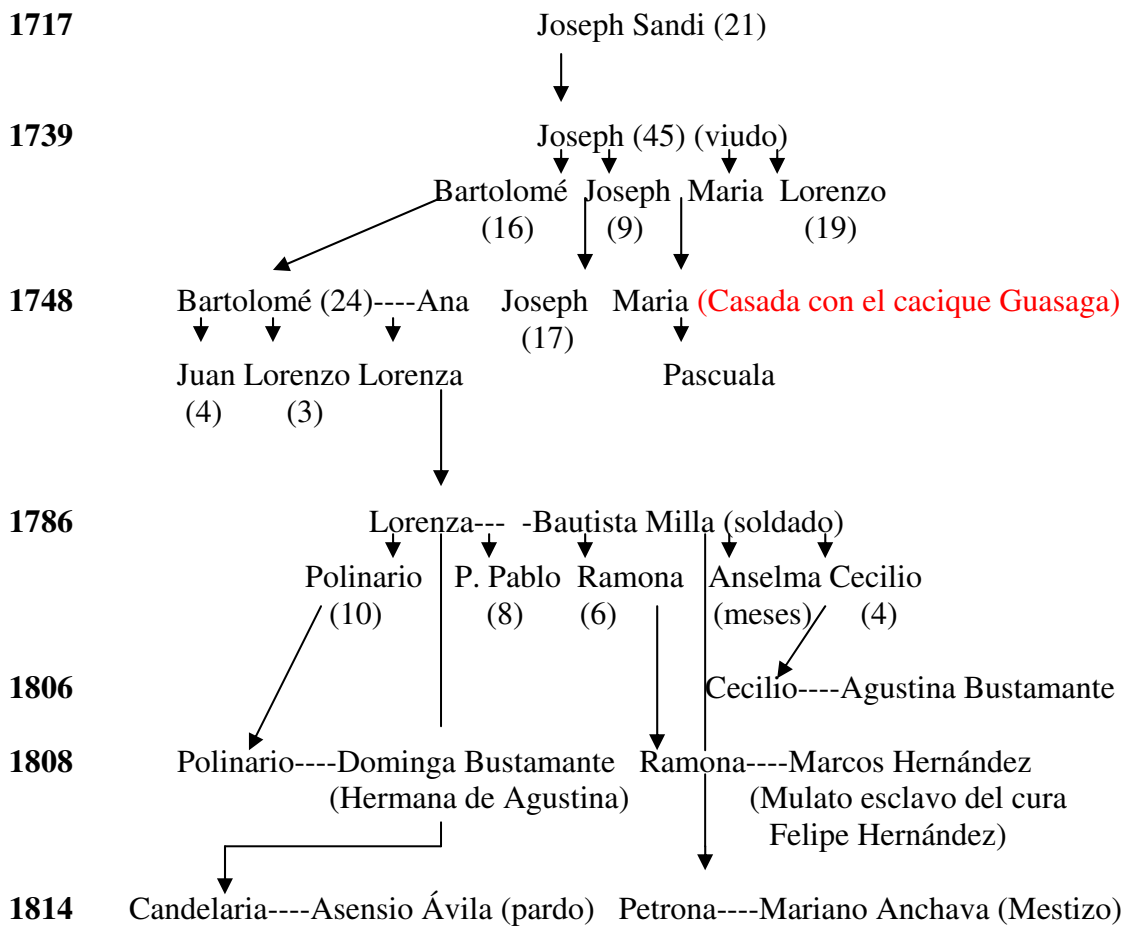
1717 Joseph Sandi (21)

1739 Joseph (45) (viudo)

Bartolomé (16) Joseph (9) Maria Lorenzo (19)

1748 Bartolomé (24)----Ana Joseph (17) Maria (Casada con el cacique Guasaga)

Juan (4) Lorenzo (3) Lorenza Pascuala

1786 Lorenza--- -Bautista Milla (soldado)

Polinario (10) P. Pablo (8) Ramona (6) Anselma (meses) Cecilio (4)

1806 Cecilio----Agustina Bustamante

1808 Polinario----Dominga Bustamante (Hermana de Agustina) Ramona----Marcos Hernández (Mulato esclavo del cura Felipe Hernández)

1814 Candelaria----Asensio Ávila (pardo) Petrona----Mariano Anchava (Mestizo)